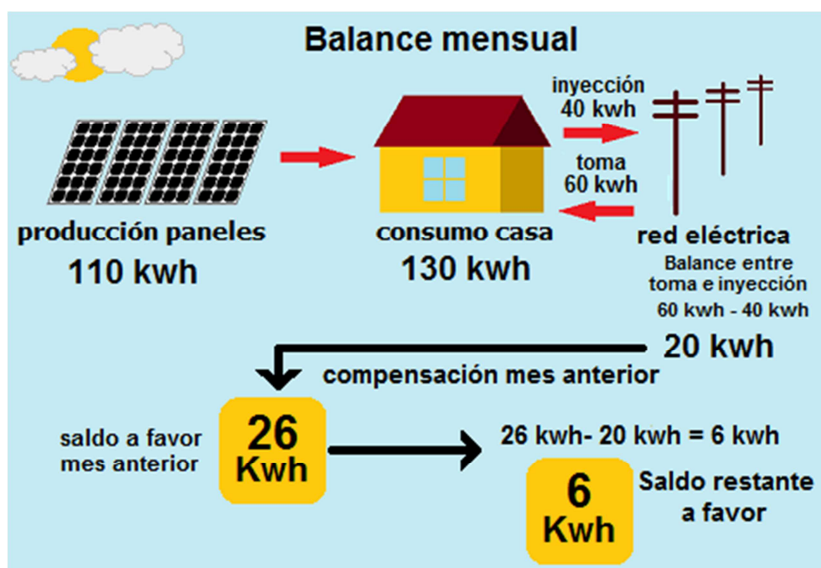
Balance mensual

producción paneles
110 kwh

consumo casa
130 kwh

inyección
40 kwh

toma
60 kwh

red eléctrica
Balance entre toma e inyección
60 kwh - 40 kwh
20 kwh

compensación mes anterior

saldo a favor mes anterior

26
Kwh

26 kwh- 20 kwh = 6 kwh

6
Kwh

Saldo restante a favor